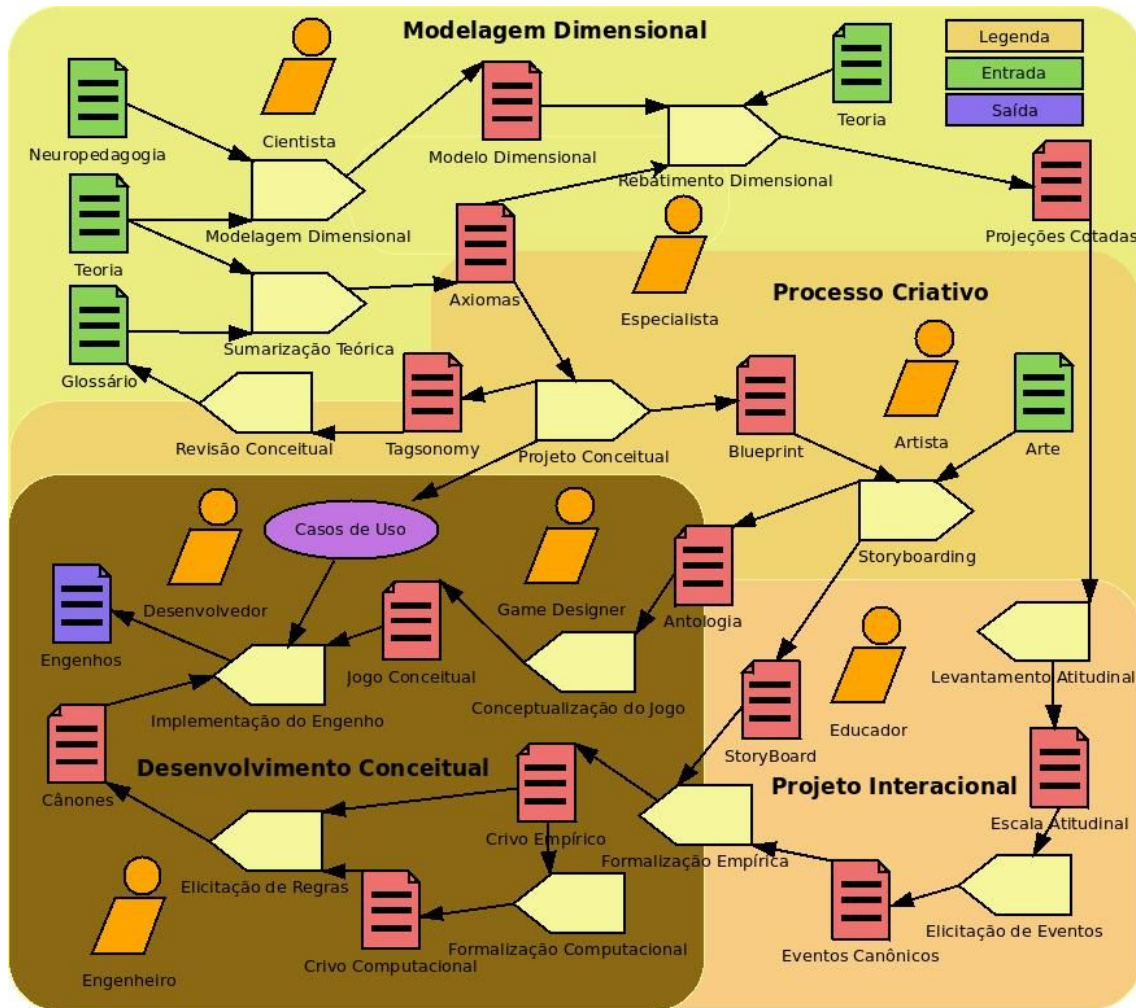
Modelagem Dimensional

Legenda
Entrada
Saída

Cientista
Neuropedagogia
Modelo Dimensional
Teoria
Rebatimento Dimensional
Projeções Cotadas
Modelagem Dimensional
Teoria
Axiomas
Especialista
Processo Criativo
Sumarização Teórica
Glossário
Artista
Arte
Revisão Conceitual
Tagsonomy
Projeto Conceitual
Blueprint
Casos de Uso
Storyboarding
Desenvolvedor
Game Designer
Antologia
Engenhos
Jogo Conceitual
Levantamento Atitudinal
Implementação do Engenho
Conceptualização do Jogo
Educador
StoryBoard
Desenvolvimento Conceitual
Projeto Interacional
Cânones
Crivo Empírico
Escala Atitudinal
Formalização Empírica
Elicitação de Regras
Elicitação de Eventos
Formalização Computacional
Crivo Computacional
Eventos Canônicos
Engenheiro